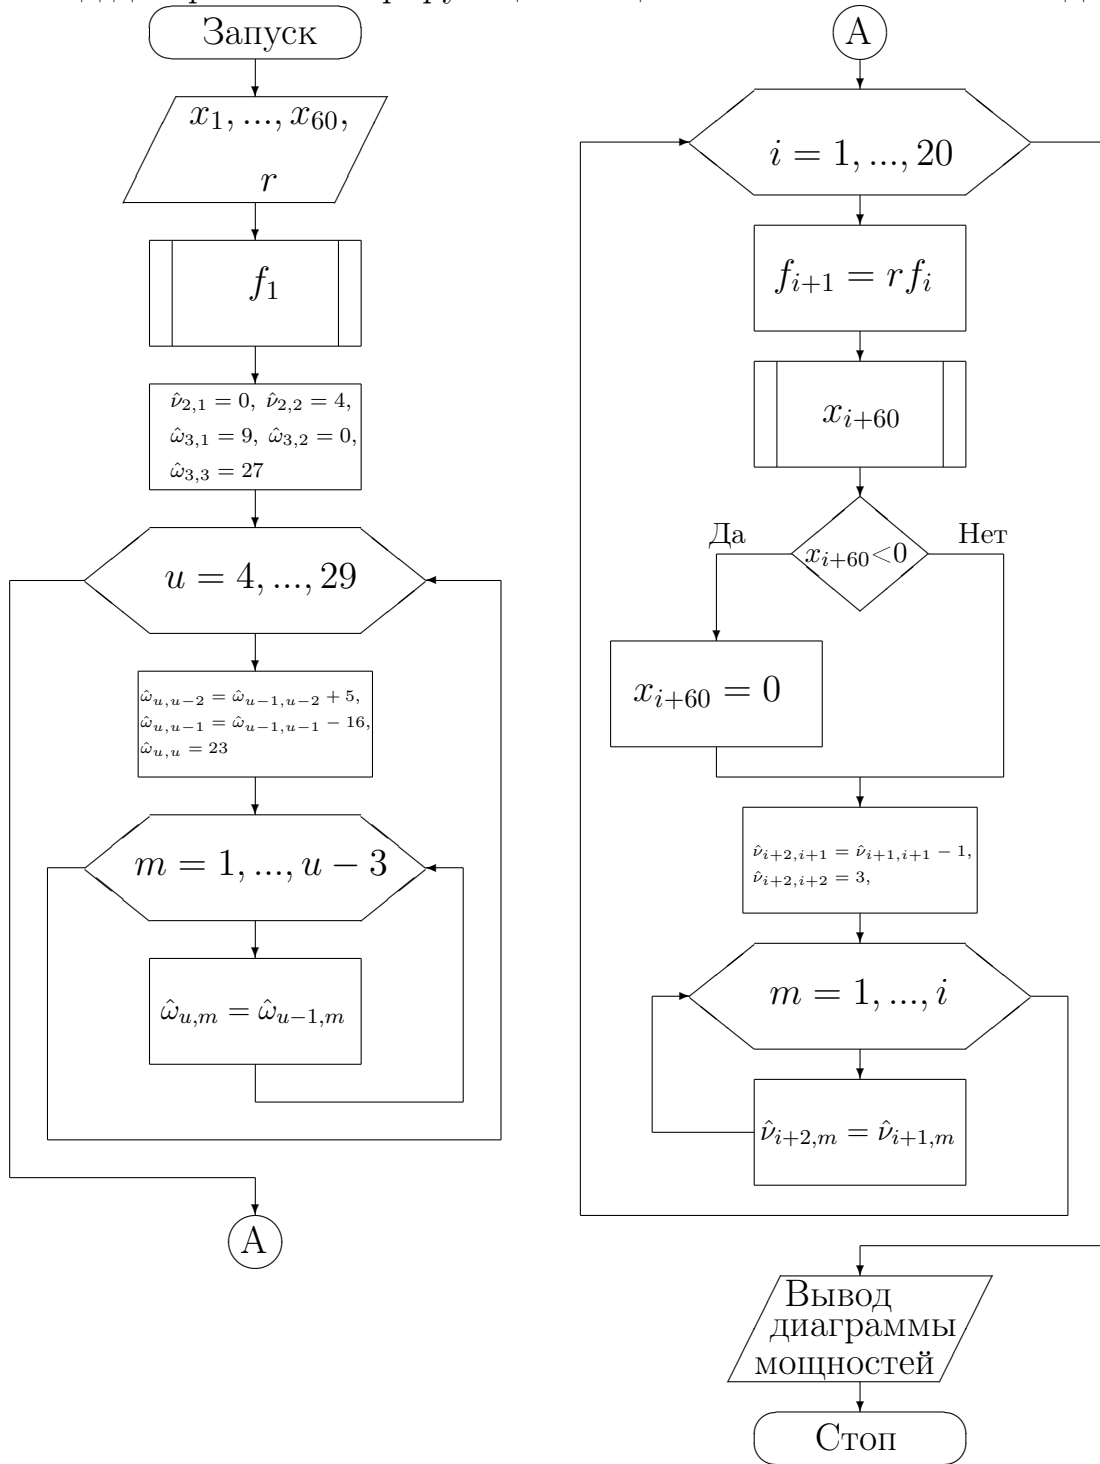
Запуск

$x_1, ..., x_{60},$ $r$

$f_1$

$\hat{\nu}_{2,1} = 0,\ \hat{\nu}_{2,2} = 4,$ $\hat{\omega}_{3,1} = 9,\ \hat{\omega}_{3,2} = 0,$ $\hat{\omega}_{3,3} = 27$

$u = 4, ..., 29$

$\hat{\omega}_{u,u-2} = \hat{\omega}_{u-1,u-2} + 5,$ $\hat{\omega}_{u,u-1} = \hat{\omega}_{u-1,u-1} - 16,$ $\hat{\omega}_{u,u} = 23$

$m = 1, ..., u-3$

$\hat{\omega}_{u,m} = \hat{\omega}_{u-1,m}$

A

A

$i = 1, ..., 20$

$f_{i+1} = rf_i$

$x_{i+60}$

Да

$x_{i+60} < 0$

Нет

$x_{i+60} = 0$

$\hat{\nu}_{i+2,i+1} = \hat{\nu}_{i+1,i+1} - 1,$ $\hat{\nu}_{i+2,i+2} = 3,$

$m = 1, ..., i$

$\hat{\nu}_{i+2,m} = \hat{\nu}_{i+1,m}$

Вывод диаграммы мощностей

Стоп